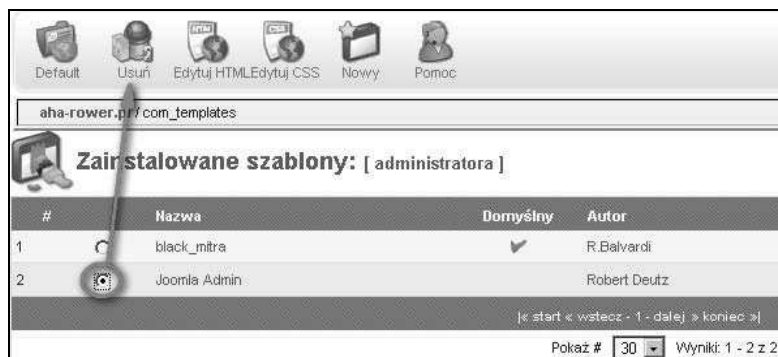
Default Usuń Edytuj HTML Edytuj CSS Nowy Pomoc

aha-rower.pl / com_templates

Zainstalowane szablony: [ administratora ]

| # | | Nazwa | Domyślny | Autor |
|---|---|---|---|---|
| 1 | | black_mitra | ✔ | R.Balvardi |
| 2 | | Joomla Admin | | Robert Deutz |

|« start « wstecz - 1 - dalej » koniec »|

Pokaż # 30 Wyniki: 1 - 2 z 2